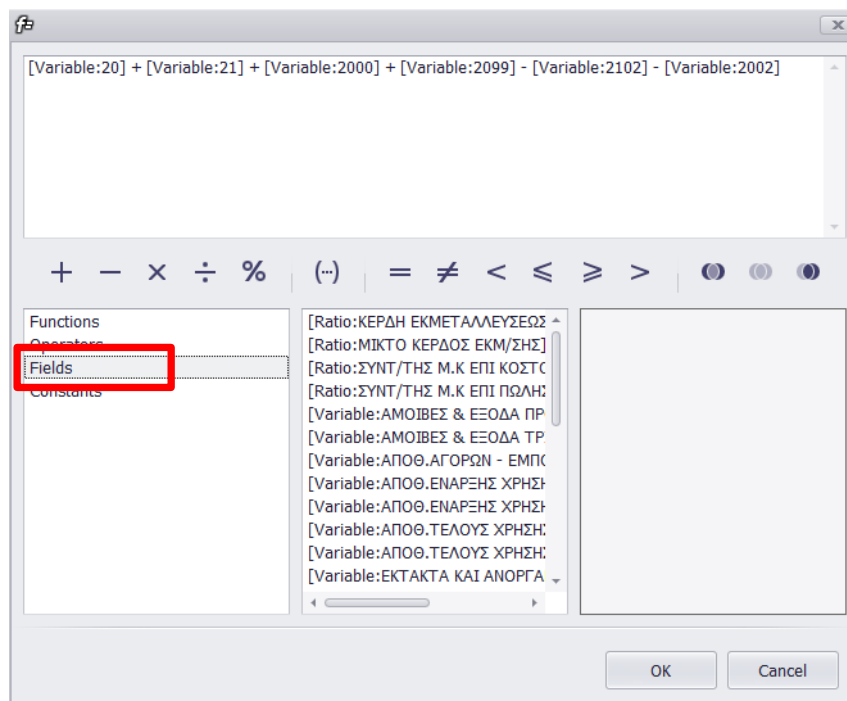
[Variable:20] + [Variable:21] + [Variable:2000] + [Variable:2099] - [Variable:2102] - [Variable:2002]

+ − × ÷ % (...) = ≠ < ⩽ ⩾ >

Functions
Operators
Fields
Constants

[Ratio:ΚΕΡΔΗ ΕΚΜΕΤΑΛΛΕΥΣΕΩΣ
[Ratio:ΜΙΚΤΟ ΚΕΡΔΟΣ ΕΚΜ/ΣΗΣ]
[Ratio:ΣΥΝΤ/ΤΗΣ Μ.Κ ΕΠΙ ΚΟΣΤΟ
[Ratio:ΣΥΝΤ/ΤΗΣ Μ.Κ ΕΠΙ ΠΩΛΗΣ
[Variable:ΑΜΟΙΒΕΣ & ΕΞΟΔΑ ΠΡ
[Variable:ΑΜΟΙΒΕΣ & ΕΞΟΔΑ ΤΡ
[Variable:ΑΠΟΘ.ΑΓΟΡΩΝ - ΕΜΠΟ
[Variable:ΑΠΟΘ.ΕΝΑΡΞΗΣ ΧΡΗΣΗ
[Variable:ΑΠΟΘ.ΕΝΑΡΞΗΣ ΧΡΗΣΗ
[Variable:ΑΠΟΘ.ΤΕΛΟΥΣ ΧΡΗΣΗΣ
[Variable:ΑΠΟΘ.ΤΕΛΟΥΣ ΧΡΗΣΗΣ
[Variable:ΕΚΤΑΚΤΑ ΚΑΙ ΑΝΟΡΓΑ

OK
Cancel